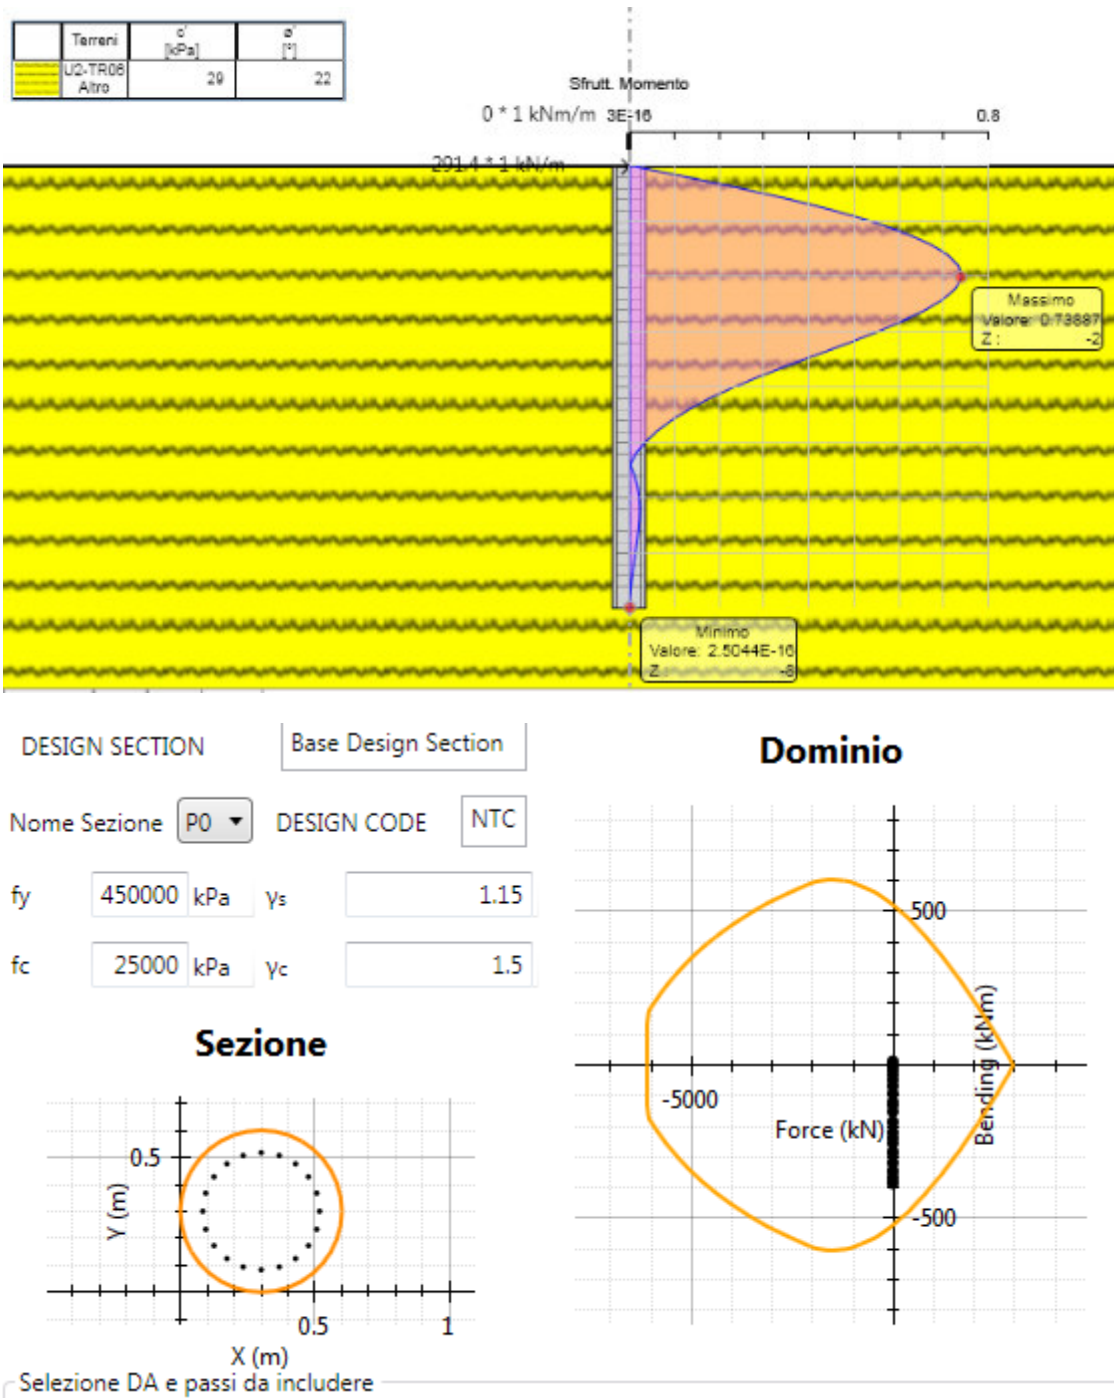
| | Terreni | c' [kPa] | ø' [°] |
|---|---|---|---|
| | U2-TR06 Altro | 29 | 22 |

Sfrutt. Momento

0 * 1 kNm/m 3E-16 0.8

291.4 * 1 kN/m

Massimo
Valore: 0.73887
Z : -2

Minimo
Valore: 2.5044E-16
Z: -8

DESIGN SECTION Base Design Section

Nome Sezione P0 DESIGN CODE NTC

fy 450000 kPa γs 1.15

fc 25000 kPa γc 1.5

Sezione

0.5
Y (m)
0.5 1
X (m)

Dominio

500
-5000
Force (kN)
Bending (kNm)
-500

Selezione DA e passi da includere